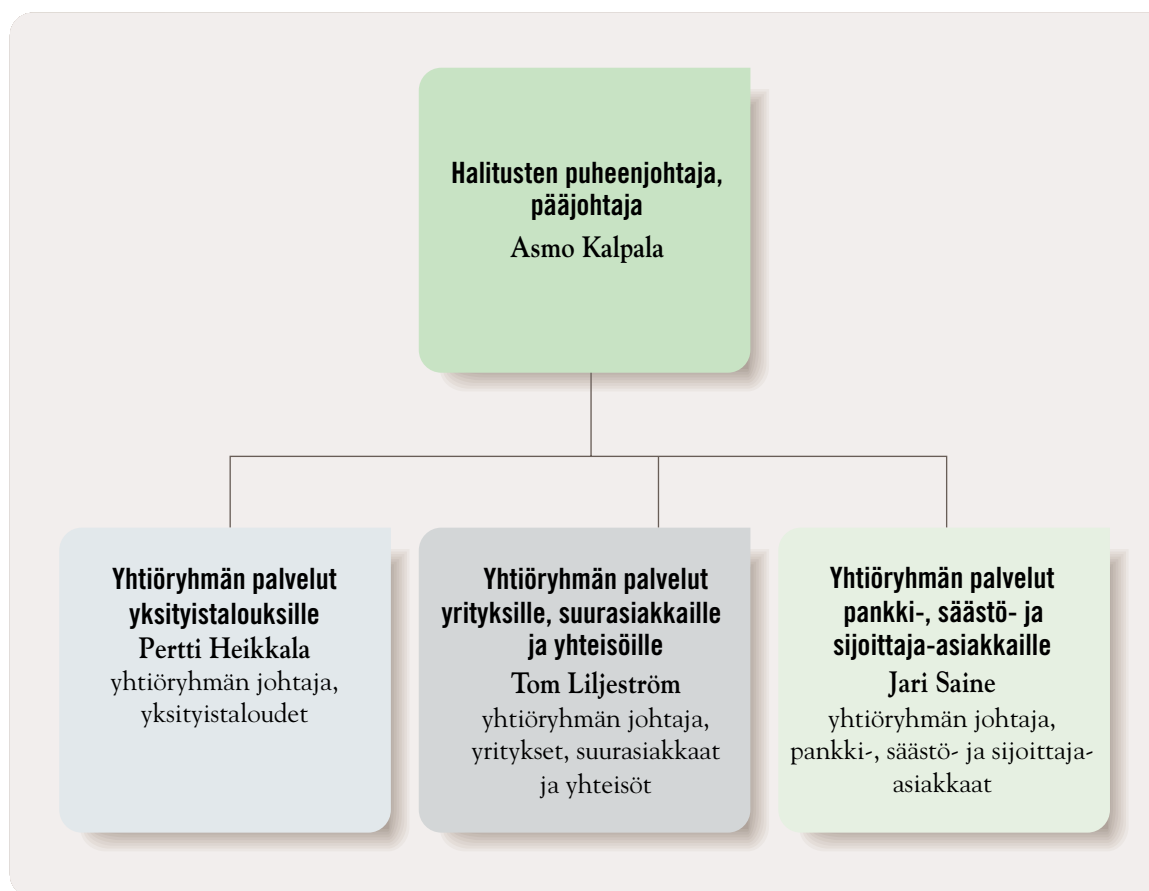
Halitusten puheenjohtaja, pääjohtaja
Asmo Kalpala

Yhtiöryhmän palvelut yksityistalouksille
Pertti Heikkala
yhtiöryhmän johtaja, yksityistaloudet

Yhtiöryhmän palvelut yrityksille, suurasiakkaille ja yhteisöille
Tom Liljeström
yhtiöryhmän johtaja, yritykset, suurasiakkaat ja yhteisöt

Yhtiöryhmän palvelut pankki-, säästö- ja sijoittaja-asiakkaille
Jari Saine
yhtiöryhmän johtaja, pankki-, säästö- ja sijoittaja-asiakkaat